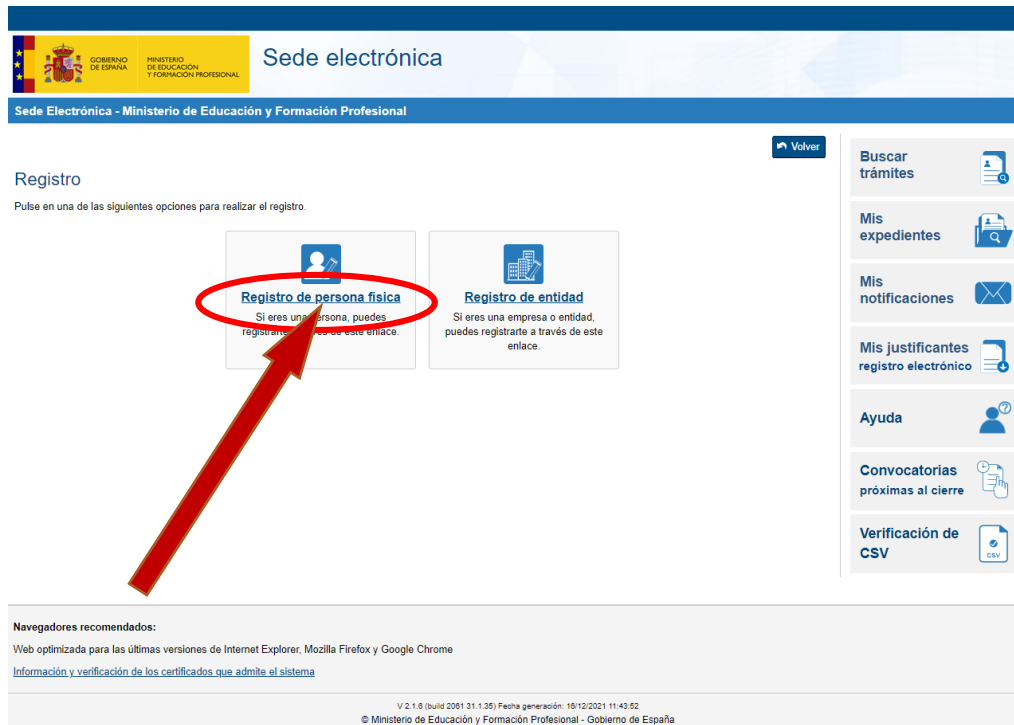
GOBIERNO DE ESPAÑA MINISTERIO DE EDUCACIÓN Y FORMACIÓN PROFESIONAL

Sede electrónica

Sede Electrónica - Ministerio de Educación y Formación Profesional

Volver

Registro

Pulse en una de las siguientes opciones para realizar el registro.

Registro de persona física
Si eres una persona, puedes registrarte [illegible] de este enlace.

Registro de entidad
Si eres una empresa o entidad, puedes registrarte a través de este enlace.

Buscar trámites

Mis expedientes

Mis notificaciones

Mis justificantes registro electrónico

Ayuda

Convocatorias próximas al cierre

Verificación de CSV

CSV

Navegadores recomendados:

Web optimizada para las últimas versiones de Internet Explorer, Mozilla Firefox y Google Chrome

Información y verificación de los certificados que admite el sistema

V 2.1.6 (build 2061 31.1.35) Fecha generación: 16/12/2021 11:43:52
© Ministerio de Educación y Formación Profesional - Gobierno de España